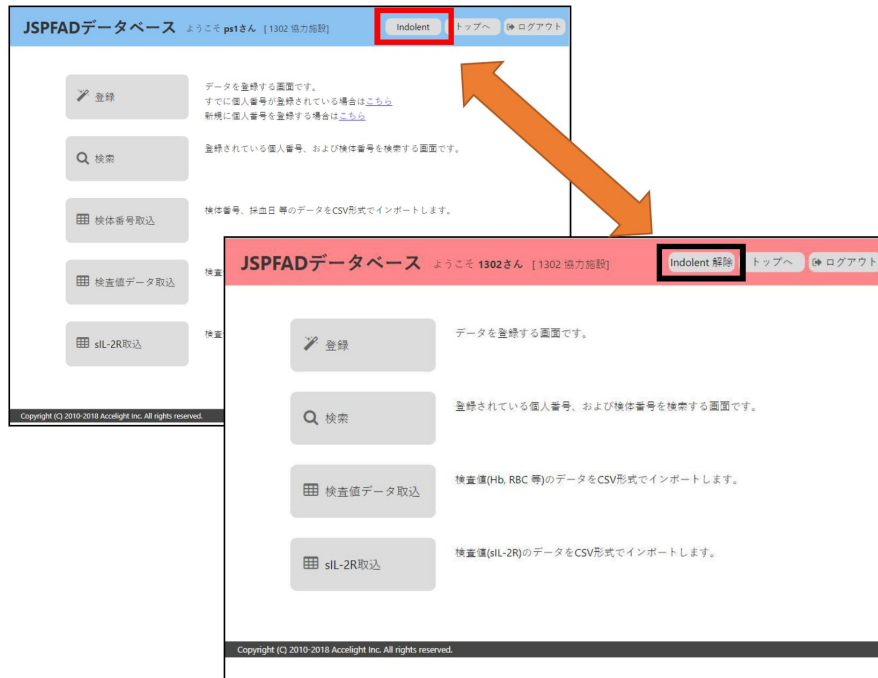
JSPFADデータベース ようこそ ps1さん [1302 協力施設]

Indolent トップへ ログアウト

登録

データを登録する画面です。
すでに個人番号が登録されている場合はこちら
新規に個人番号を登録する場合はこちら

検索

登録されている個人番号、および検体番号を検索する画面です。

検体番号取込

検体番号、採血日 等のデータをCSV形式でインポートします。

検査値データ取込

検査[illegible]

sIL-2R取込

検査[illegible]

Copyright (C) 2010-2018 Accelight Inc. All rights reserved.

JSPFADデータベース ようこそ 1302さん [1302 協力施設]

Indolent 解除 トップへ ログアウト

登録

データを登録する画面です。

検索

登録されている個人番号、および検体番号を検索する画面です。

検査値データ取込

検査値(Hb, RBC 等)のデータをCSV形式でインポートします。

sIL-2R取込

検査値(sIL-2R)のデータをCSV形式でインポートします。

Copyright (C) 2010-2018 Accelight Inc. All rights reserved.